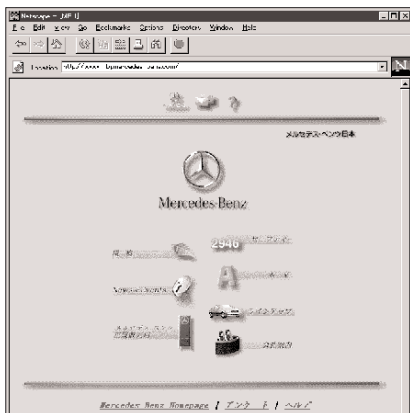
Netscape - [MB J]

File Edit View Go Bookmarks Options Directory Window Help

Location: http://www.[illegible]mercedes-benz.com/

メルセデス・ベンツ日本

Mercedes-Benz

2946

Mercedes Benz Homepage | アンケート | ヘルプ